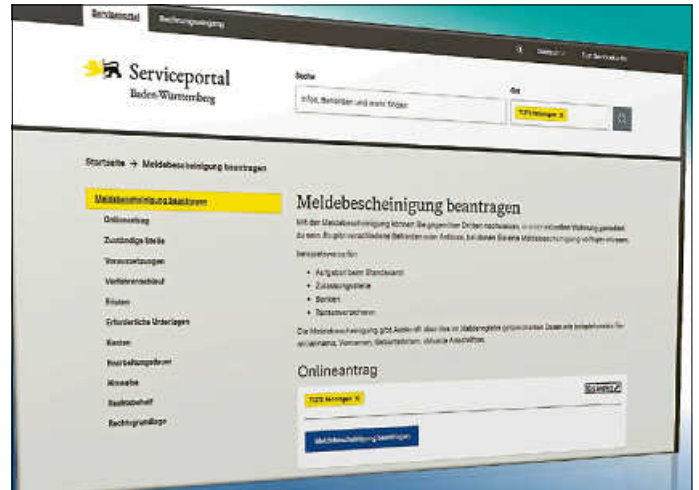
Serviceportal

Rechnungseingang

Serviceportal
Baden-Württemberg

Suche

Infos, Behörden und mehr finden

Ort

Startseite → Meldebescheinigung beantragen

Meldebescheinigung beantragen

Onlineantrag

Zuständige Stelle

Voraussetzungen

Verfahrensablauf

Fristen

Erforderliche Unterlagen

Kosten

Bearbeitungsdauer

Hinweise

Rechtsbehelf

Rechtsgrundlage

Meldebescheinigung beantragen

Mit der Meldebescheinigung können Sie gegenüber Dritten nachweisen, in einer aktuellen Wohnung gemeldet zu sein. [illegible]

Beispielsweise für:

• Aufgebot beim Standesamt
• Zulassungsstelle
• Banken
• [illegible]

Die Meldebescheinigung gibt Auskunft über die im Melderegister gespeicherten Daten wie beispielsweise Familienname, Vornamen, Geburtsdatum, aktuelle Anschriften.

Onlineantrag

Schließen

Meldebescheinigung beantragen